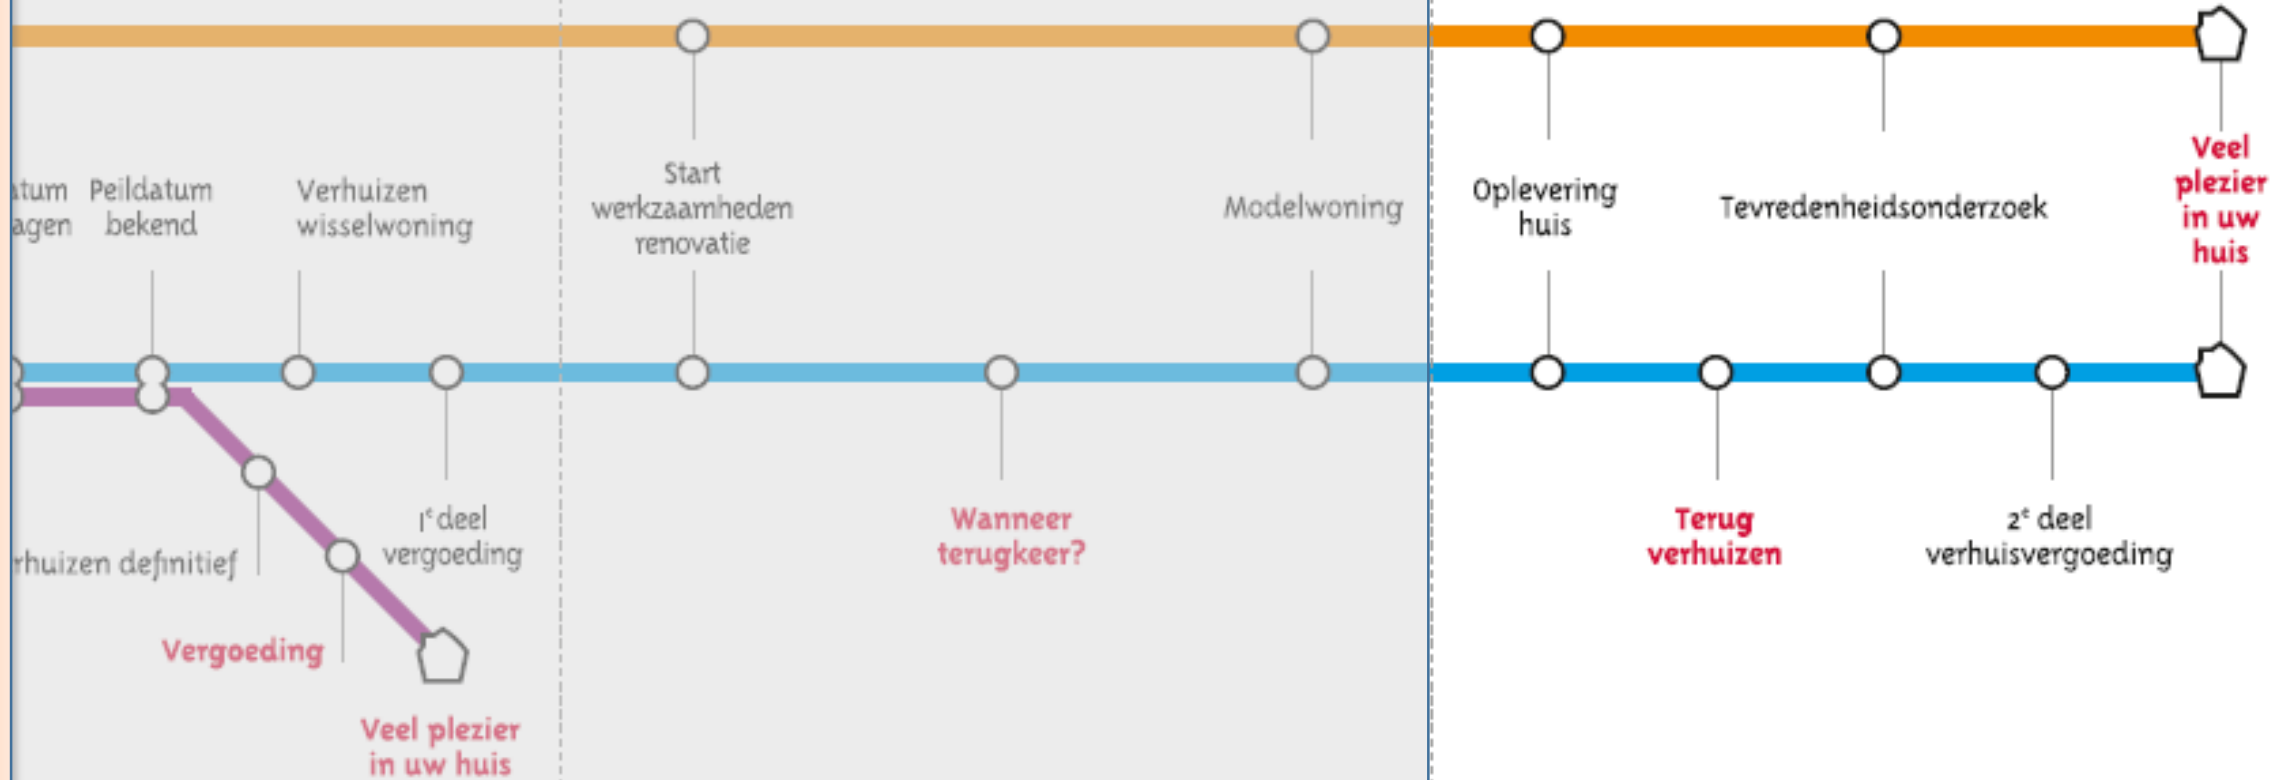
atum agen

Peildatum bekend

Verhuizen wisselwoning

Start werkzaamheden renovatie

Modelwoning

Oplevering huis

Tevredenheidsonderzoek

Veel plezier in uw huis

rhuizen definitief

1e deel vergoeding

Wanneer terugkeer?

Terug verhuizen

2e deel verhuisvergoeding

Vergoeding

Veel plezier in uw huis